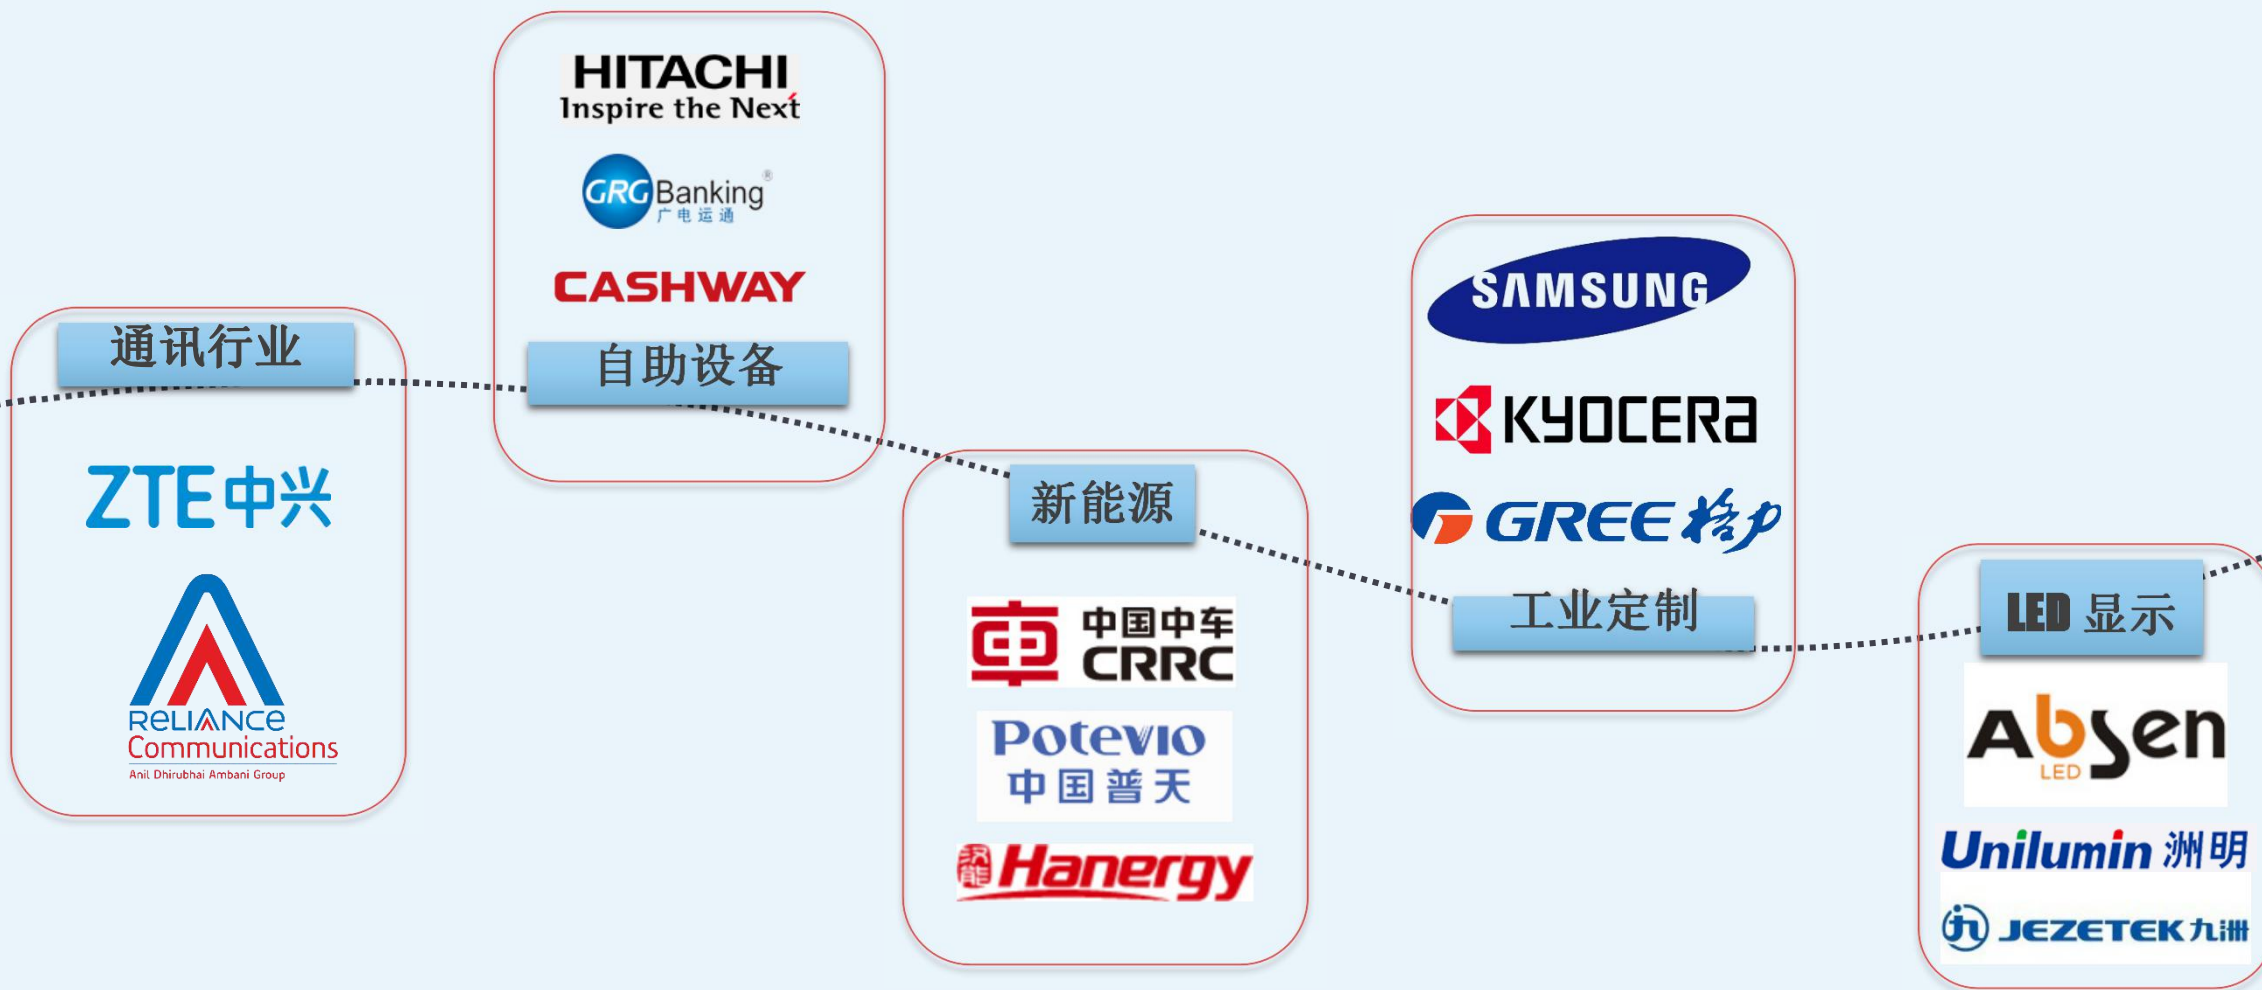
通讯行业

ZTE中兴

RELIANCE Communications
Anil Dhirubhai Ambani Group

HITACHI
Inspire the Next

GRG Banking
广电运通

CASHWAY

自助设备

新能源

中国中车
CRRC

Potevio
中国普天

汉能 Hanergy

SAMSUNG

KYOCERA

GREE 格力

工业定制

LED 显示

Absen
LED

Unilumin 洲明

JEZETEK 九洲